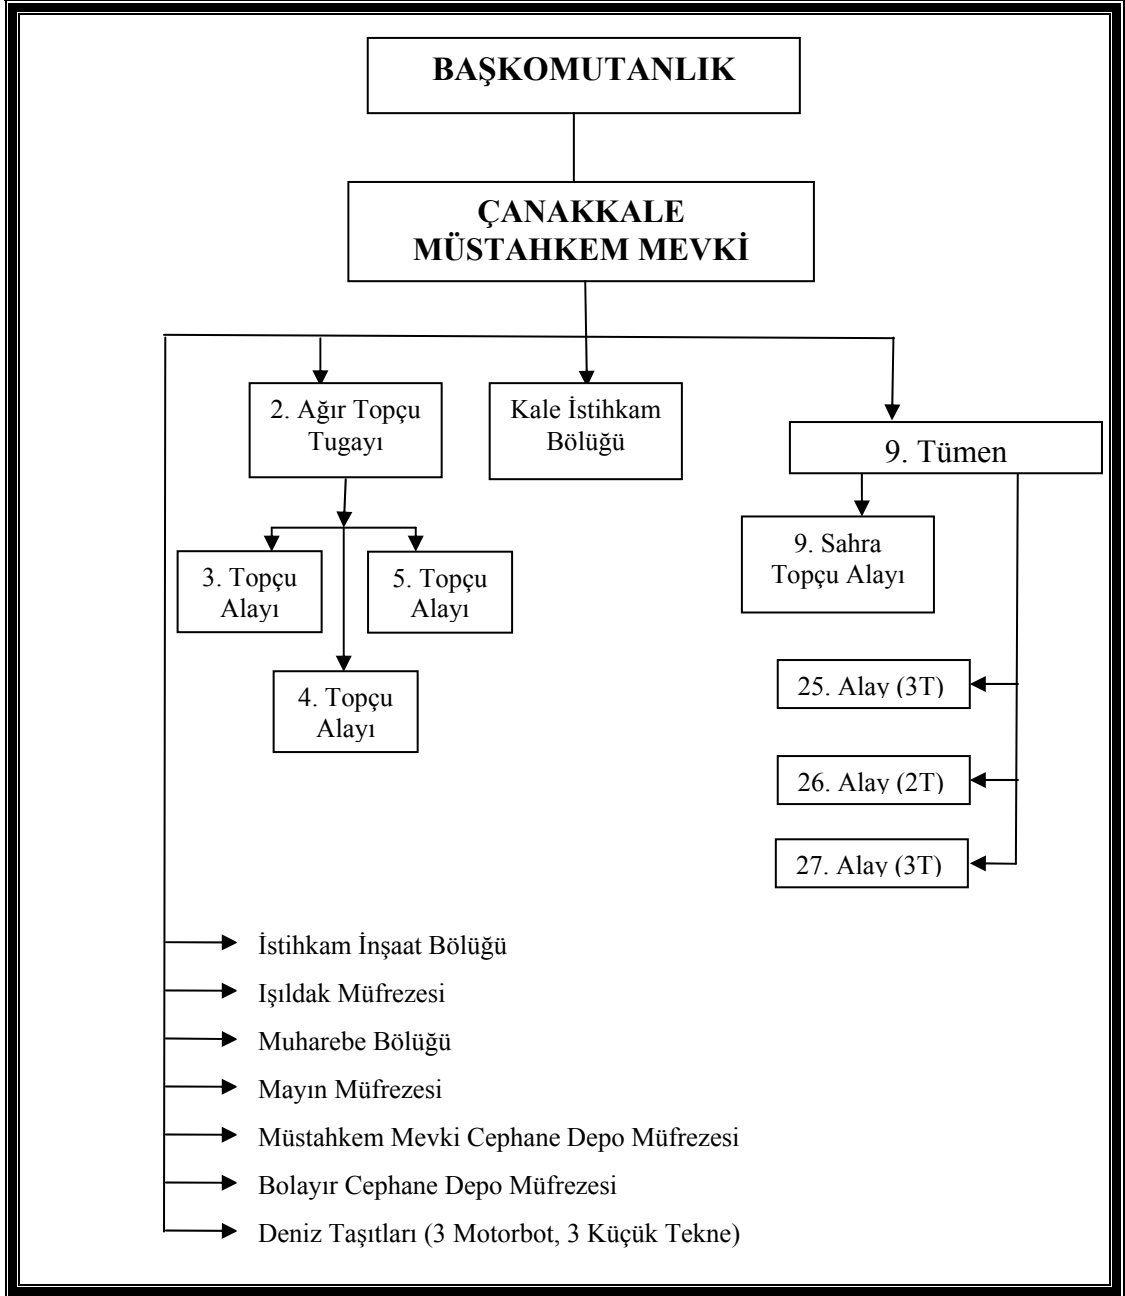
BAŞKOMUTANLIK

ÇANAKKALE MÜSTAHKEM MEVKİ

2. Ağır Topçu Tugayı

Kale İstihkam Bölüğü

9. Tümen

3. Topçu Alayı

5. Topçu Alayı

4. Topçu Alayı

9. Sahra Topçu Alayı

25. Alay (3T)

26. Alay (2T)

27. Alay (3T)

İstihkam İnşaat Bölüğü

Işıldak Müfrezesi

Muharebe Bölüğü

Mayın Müfrezesi

Müstahkem Mevki Cephane Depo Müfrezesi

Bolayır Cephane Depo Müfrezesi

Deniz Taşıtları (3 Motorbot, 3 Küçük Tekne)